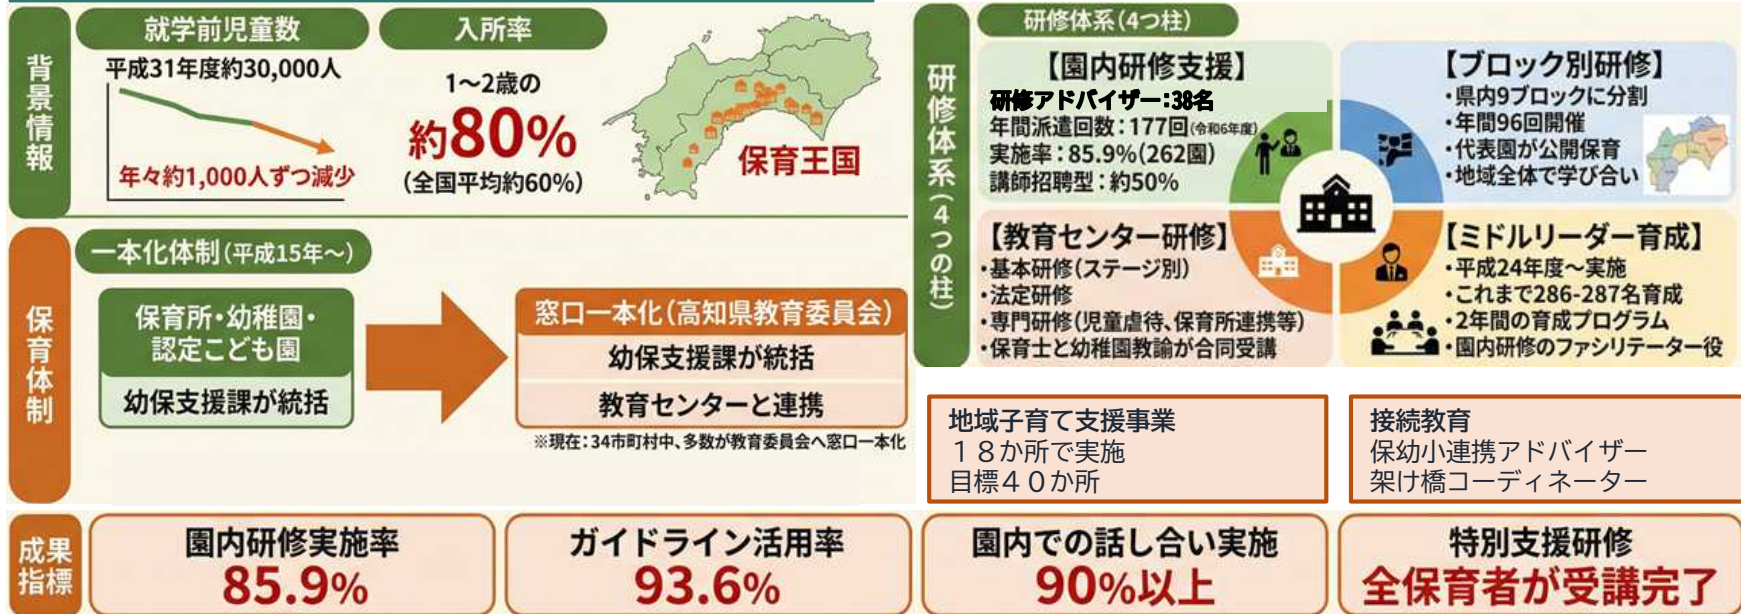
背景情報

就学前児童数

平成31年度約30,000人

年々約1,000人ずつ減少

入所率

1~2歳の
約80%
(全国平均約60%)

保育王国

保育体制

一本化体制(平成15年~)

保育所・幼稚園・認定こども園

幼保支援課が統括

窓口一本化(高知県教育委員会)

幼保支援課が統括

教育センターと連携

※現在:34市町村中、多数が教育委員会へ窓口一本化

研修体系(4つの柱)

研修体系(4つの柱)

【園内研修支援】
研修アドバイザー:38名
年間派遣回数:177回(令和6年度)
実施率:85.9%(262園)
講師招聘型:約50%

【ブロック別研修】
・県内9ブロックに分割
・年間96回開催
・代表園が公開保育
・地域全体で学び合い

【教育センター研修】
・基本研修(ステージ別)
・法定研修
・専門研修(児童虐待、保育所連携等)
・保育士と幼稚園教諭が合同受講

【ミドルリーダー育成】
・平成24年度~実施
・これまで286-287名育成
・2年間の育成プログラム
・園内研修のファシリテーター役

地域子育て支援事業
18か所で実施
目標40か所

接続教育
保幼小連携アドバイザー
架け橋コーディネーター

成果指標

園内研修実施率
85.9%

ガイドライン活用率
93.6%

園内での話し合い実施
90%以上

特別支援研修
全保育者が受講完了